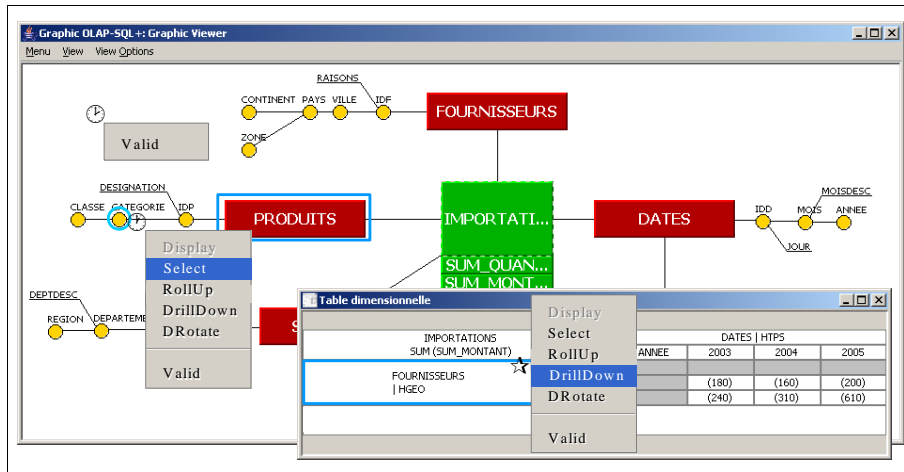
Graphic OLAP-SQL+: Graphic Viewer

Menu View View Options

Valid

RAISONS

CONTINENT PAYS VILLE IDF

FOURNISSEURS

ZONE

DESIGNATION

CLASSE CATEGORIE IDP

PRODUITS

IMPORTATI...

DATES

MOISDESC

IDD MOIS ANNEE

JOUR

Display
Select
RollUp
DrillDown
DRotate

Valid

SUM_QUAN...
SUM_MONT...

DEPTDESC

REGION DEPARTEME

S

Table dimensionnelle

IMPORTATIONS
SUM (SUM_MONTANT)

FOURNISSEURS
| HGEO

Display
Select
RollUp
DrillDown
DRotate

Valid

DATES | HTPS

| ANNEE | 2003 | 2004 | 2005 |
|---|---|---|---|
| | | | |
| | (180) | (160) | (200) |
| | (240) | (310) | (610) |